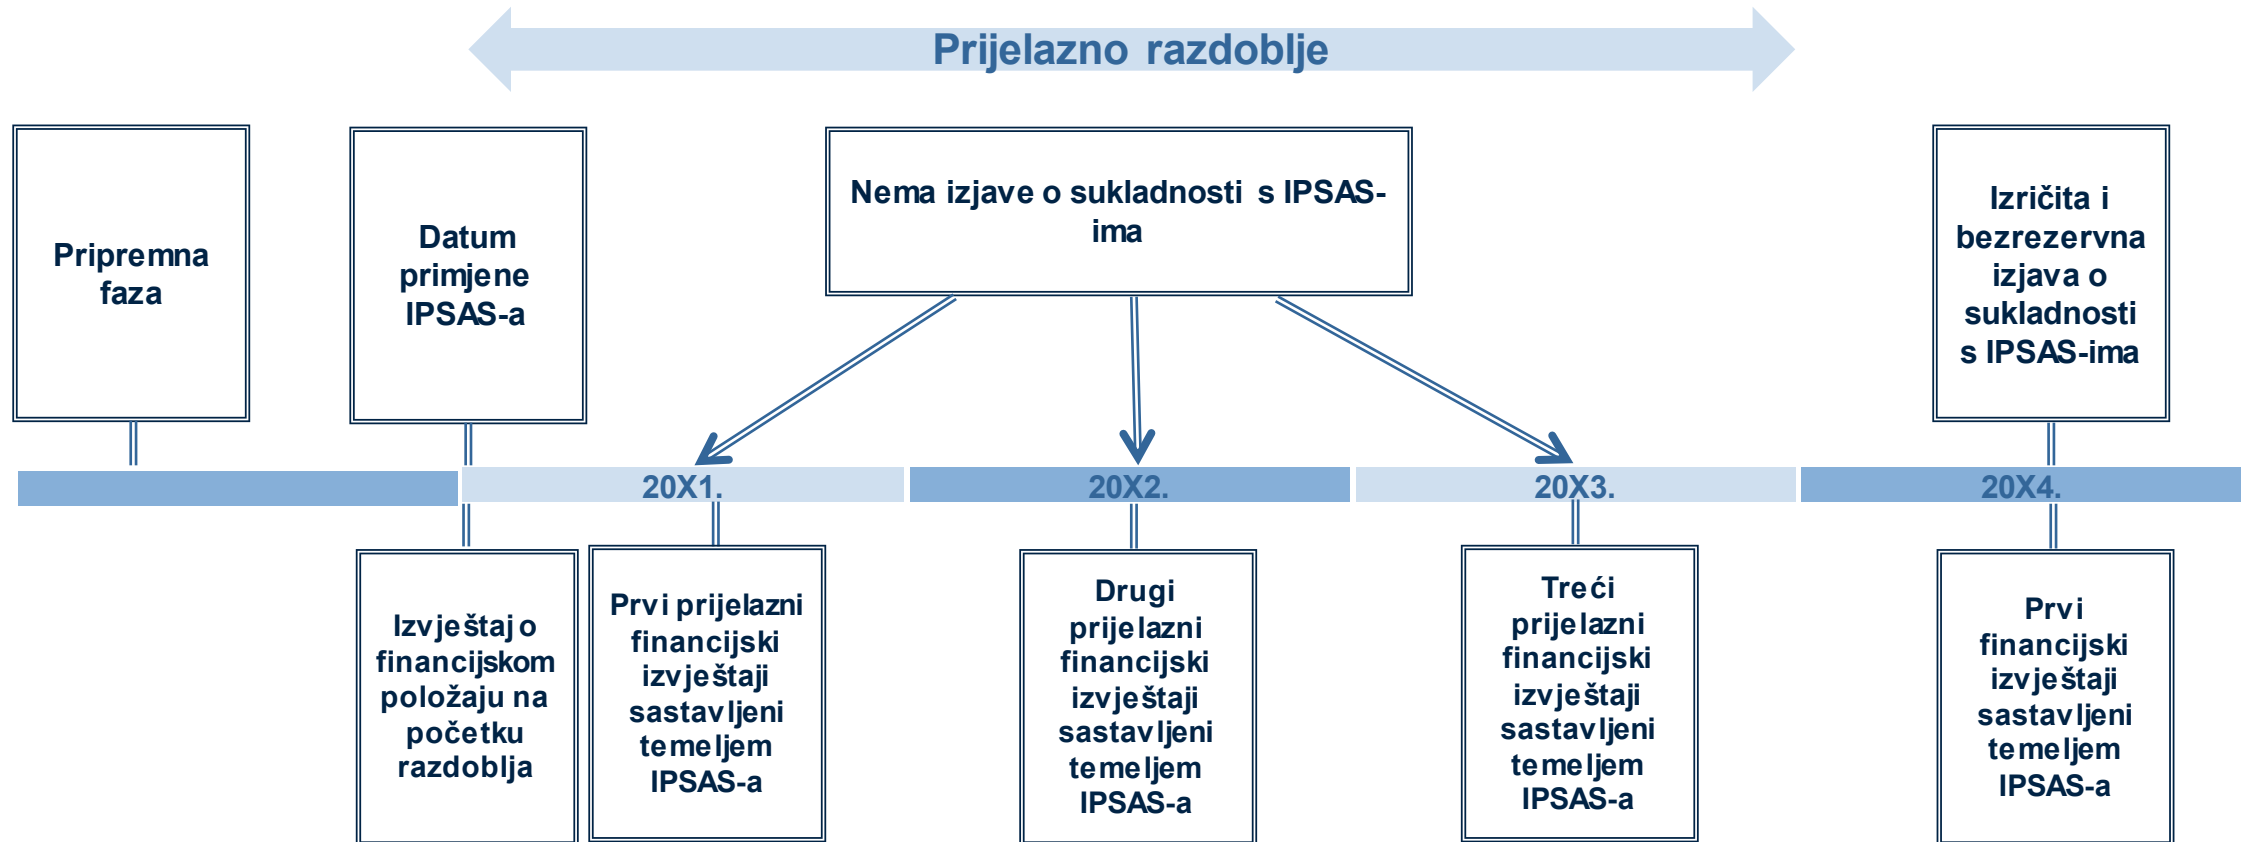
Prijelazno razdoblje

Pripremna faza

Datum primjene IPSAS-a

Nema izjave o sukladnosti s IPSAS-ima

Izričita i bezrezervna izjava o sukladnosti s IPSAS-ima

20X1.

20X2.

20X3.

20X4.

Izvještaj o financijskom položaju na početku razdoblja

Prvi prijelazni financijski izvještaji sastavljeni temeljem IPSAS-a

Drugi prijelazni financijski izvještaji sastavljeni temeljem IPSAS-a

Treći prijelazni financijski izvještaji sastavljeni temeljem IPSAS-a

Prvi financijski izvještaji sastavljeni temeljem IPSAS-a